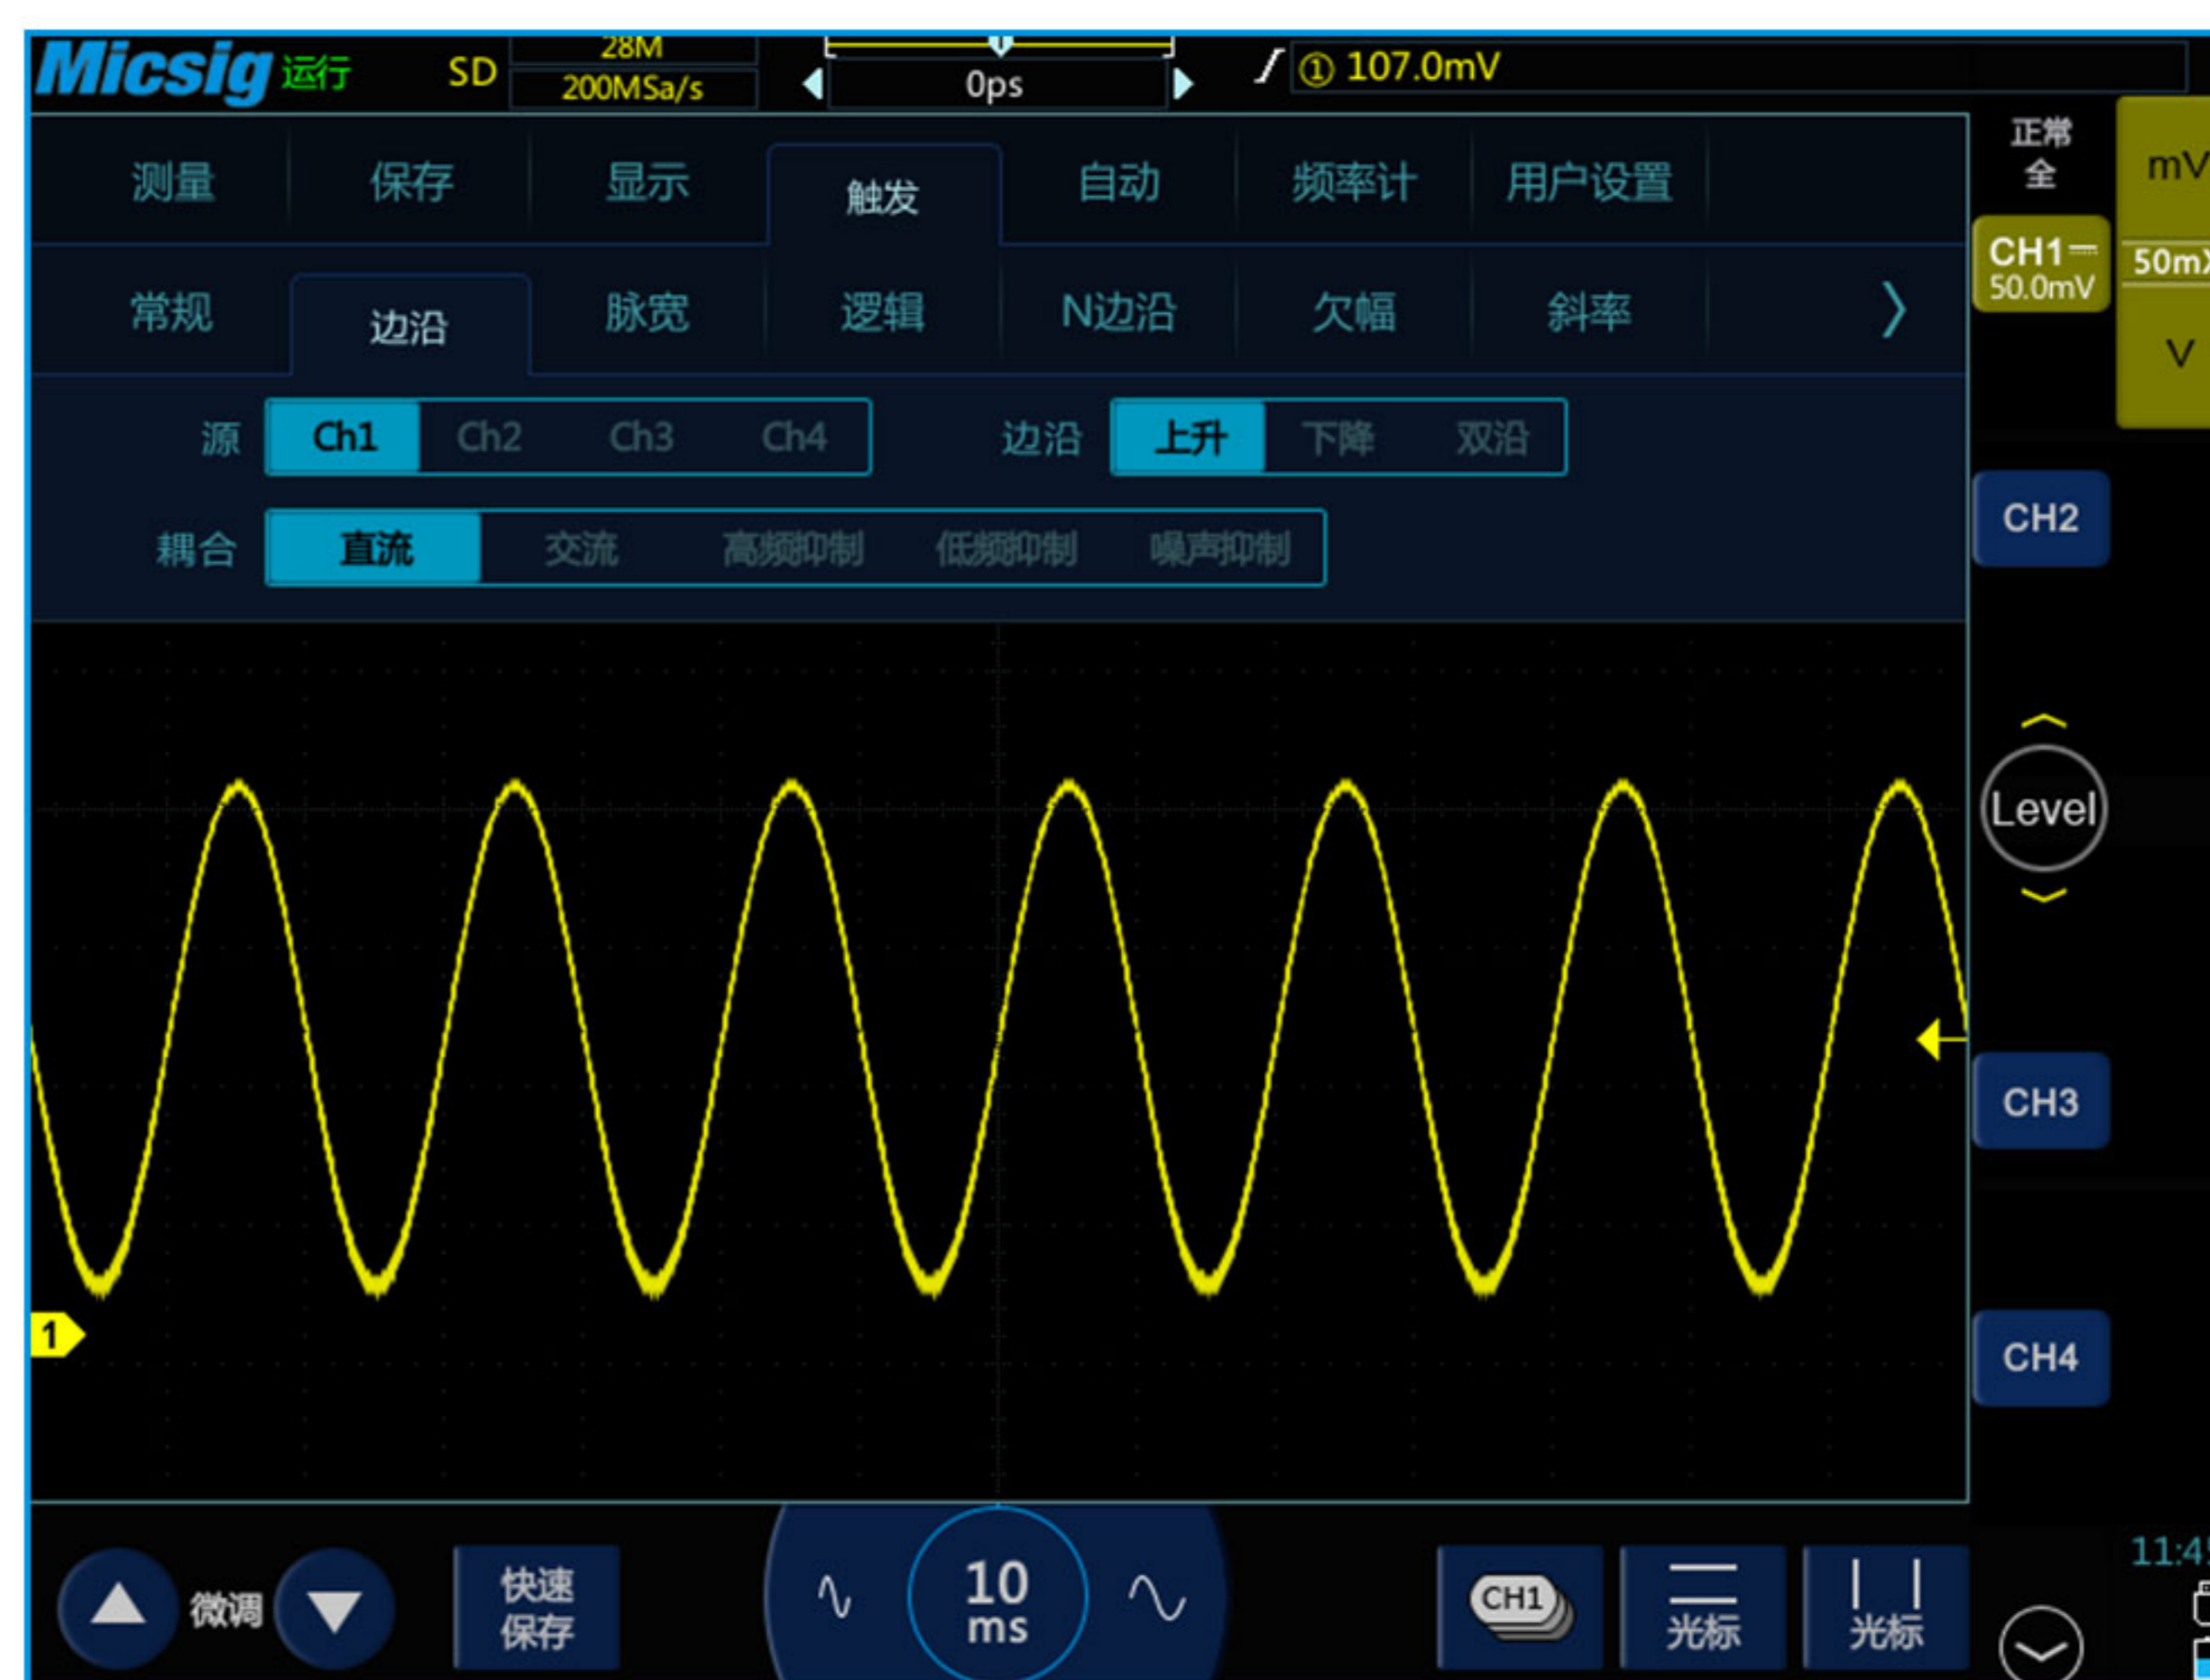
Micsig 运行 SD 28M 200MSa/s 0ps ① 107.0mV

正常 全

mV

CH1 50.0mV

50m

V

测量 保存 显示 触发 自动 频率计 用户设置

常规 边沿 脉宽 逻辑 N边沿 欠幅 斜率 〉

源 Ch1 Ch2 Ch3 Ch4 边沿 上升 下降 双沿

耦合 直流 交流 高频抑制 低频抑制 噪声抑制

CH2

Level

CH3

1

CH4

微调 快速 保存 10 ms CH1 光标 光标

11:4